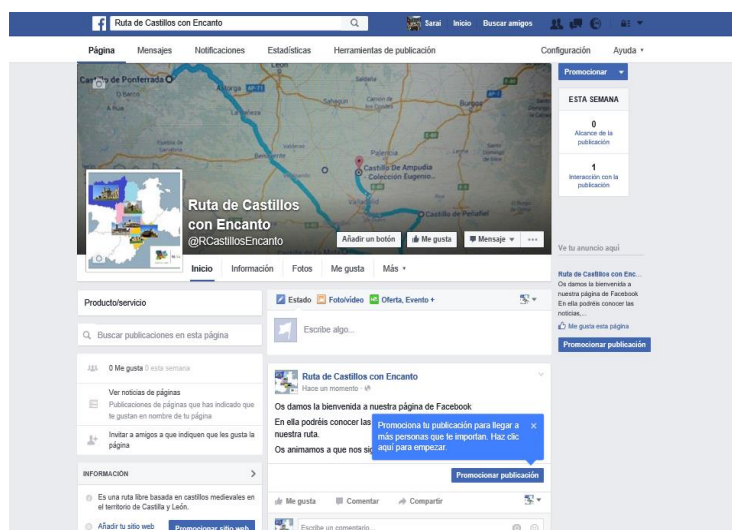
Ruta de Castillos con Encanto

Sarai Inicio Buscar amigos

Página Mensajes Notificaciones Estadísticas Herramientas de publicación Configuración Ayuda

Castillo de Ponferrada
León
Burgos
Castillo de Ampudia - Colección Eugenio...
Valladolid
Castillo de Peñafiel

Ruta de Castillos con Encanto
@RCastillosEncanto

Añadir un botón Me gusta Mensaje ...

Inicio Información Fotos Me gusta Más

Promocionar

ESTA SEMANA

0
Alcance de la publicación

1
Interacción con la publicación

Ve tu anuncio aquí

Ruta de Castillos con Enc...
Os damos la bienvenida a nuestra página de Facebook
En ella podréis conocer las noticias,...

Me gusta esta página

Promocionar publicación

Producto/servicio

Buscar publicaciones en esta página

0 Me gusta 0 esta semana

Ver noticias de páginas
Publicaciones de páginas que has indicado que te gustan en nombre de tu página

Invitar a amigos a que indiquen que les gusta la página

INFORMACIÓN

Es una ruta libre basada en castillos medievales en el territorio de Castilla y León.

Añadir tu sitio web Promocionar sitio web

Estado Foto/vídeo Oferta, Evento +

Escribe algo...

Ruta de Castillos con Encanto
Hace un momento

Os damos la bienvenida a nuestra página de Facebook

En ella podréis conocer las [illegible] nuestra ruta.

Os animamos a que nos sig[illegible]

Promociona tu publicación para llegar a más personas que te importan. Haz clic aquí para empezar.

Promocionar publicación

Me gusta Comentar Compartir

Escribe un comentario...